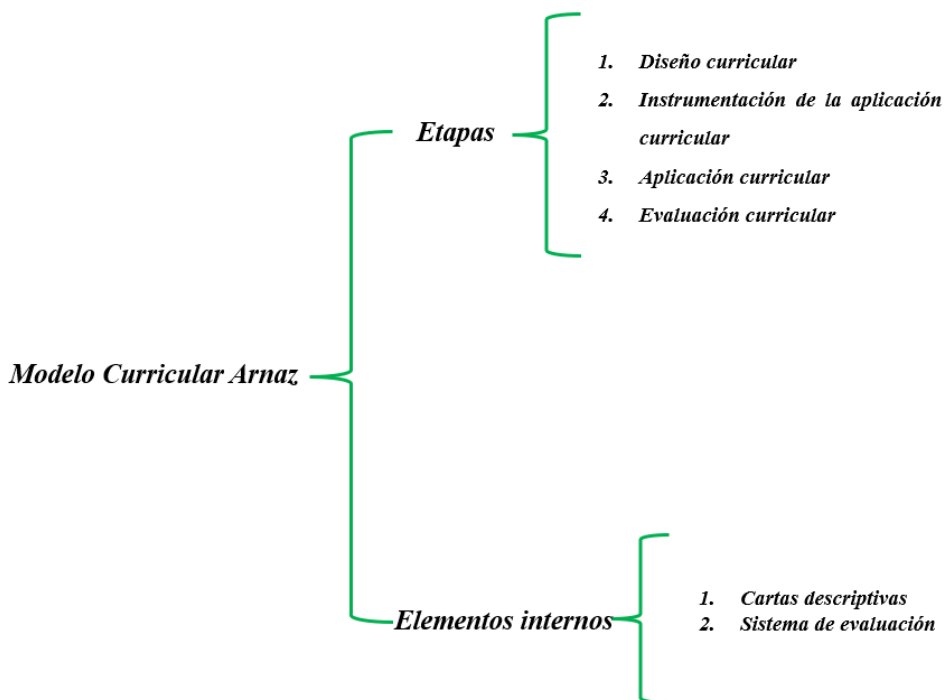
Modelo Curricular Arnaz

Etapas

1. Diseño curricular
2. Instrumentación de la aplicación curricular
3. Aplicación curricular
4. Evaluación curricular

Elementos internos

1. Cartas descriptivas
2. Sistema de evaluación